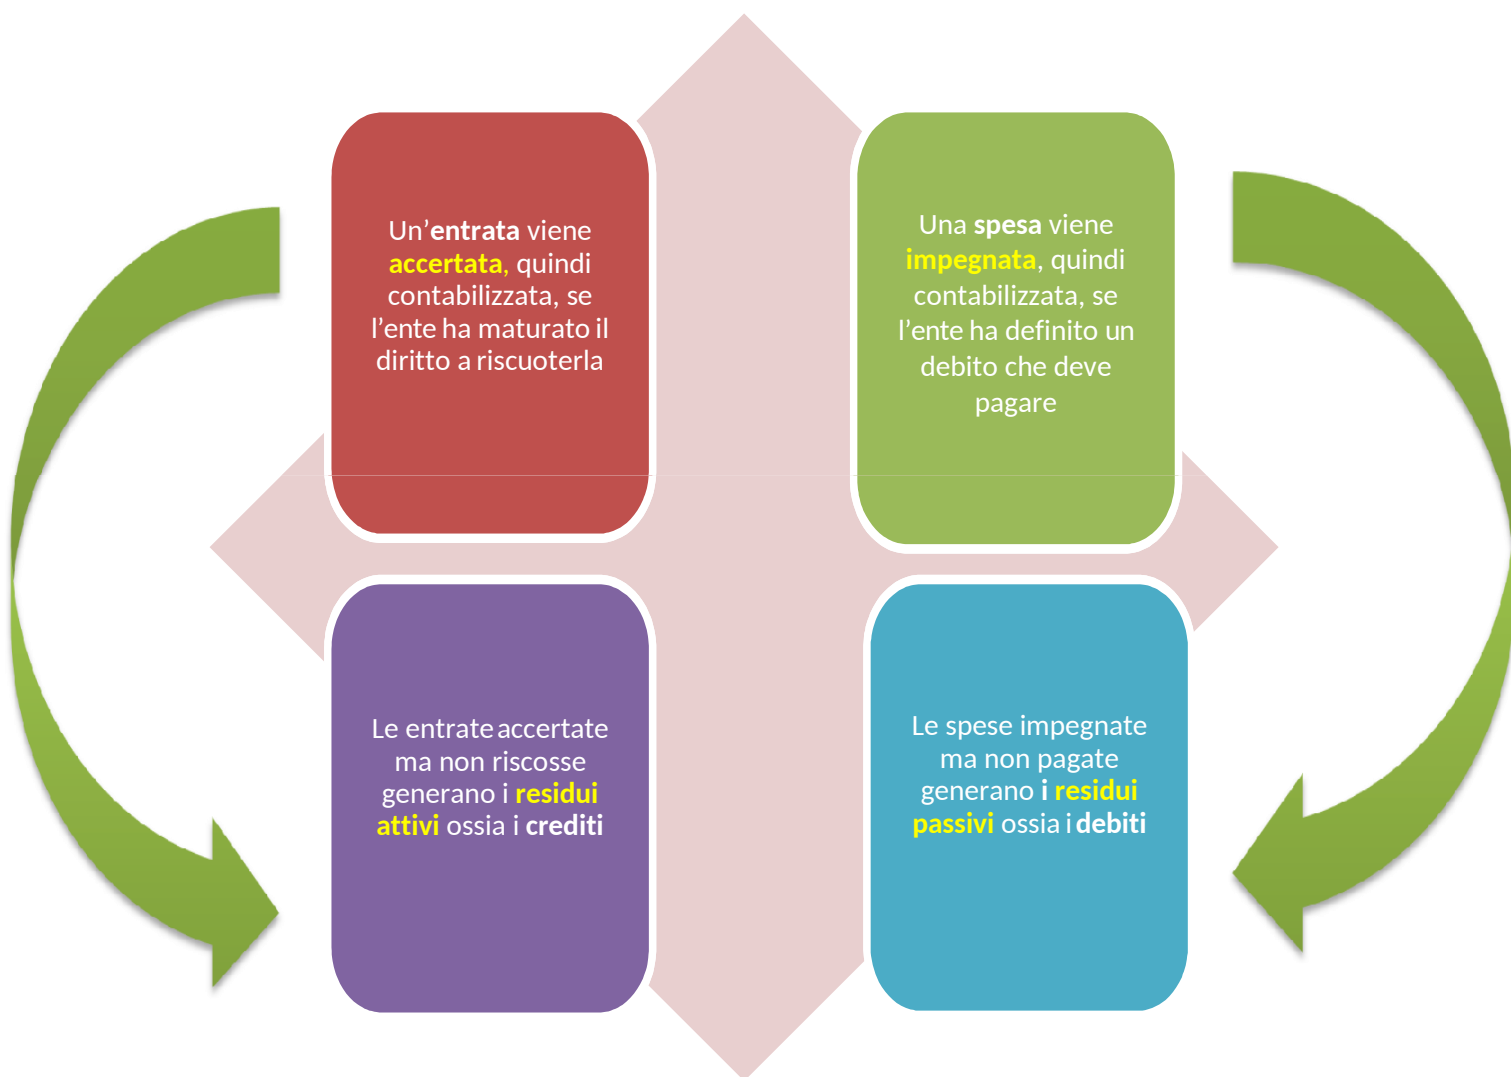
Un’entrata viene accertata, quindi contabilizzata, se l’ente ha maturato il diritto a riscuoterla

Una spesa viene impegnata, quindi contabilizzata, se l’ente ha definito un debito che deve pagare

Le entrate accertate ma non riscosse generano i residui attivi ossia i crediti

Le spese impegnate ma non pagate generano i residui passivi ossia i debiti